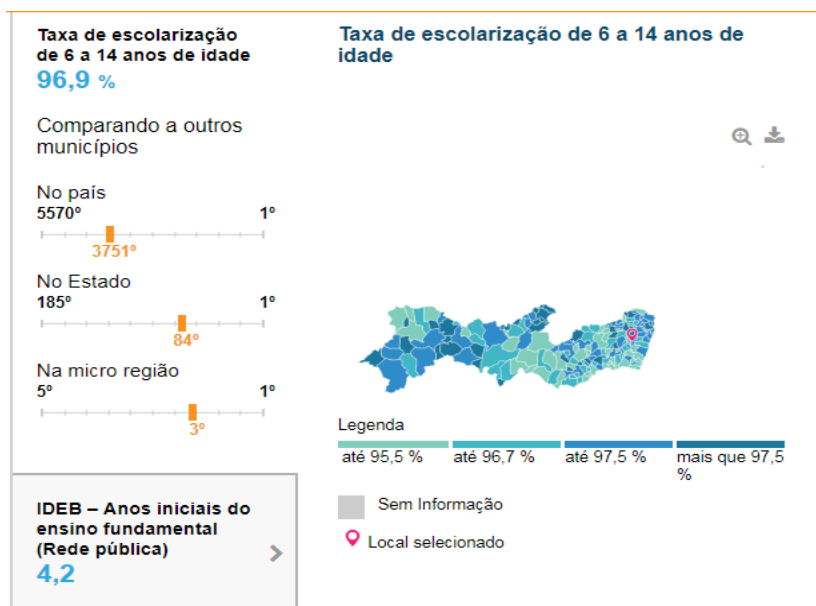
Taxa de escolarização de 6 a 14 anos de idade
96,9 %

Comparando a outros municípios

No país
5570º 1º
3751º

No Estado
185º 1º
84º

Na micro região
5º 1º
3º

IDEB – Anos iniciais do ensino fundamental (Rede pública)
4,2

Taxa de escolarização de 6 a 14 anos de idade

Legenda

| até 95,5 % | até 96,7 % | até 97,5 % | mais que 97,5 % |
|---|---|---|---|

Sem Informação

Local selecionado